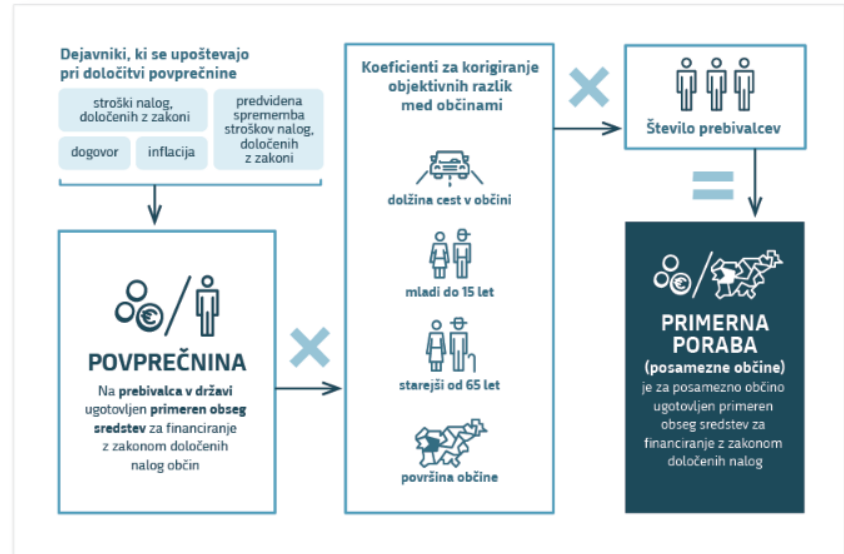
Dejavniki, ki se upoštevajo pri določitvi povprečnine

stroški nalog, določenih z zakoni

predvidena sprememba stroškov nalog, določenih z zakoni

dogovor

inflacija

POVPREČNINA

Na prebivalca v državi ugotovljen primeren obseg sredstev za financiranje z zakonom določenih nalog občin

Koeficienti za korigiranje objektivnih razlik med občinami

dolžina cest v občini

mladi do 15 let

starejši od 65 let

površina občine

Število prebivalcev

PRIMERNA PORABA

(posamezne občine)

je za posamezno občino ugotovljen primeren obseg sredstev za financiranje z zakonom določenih nalog